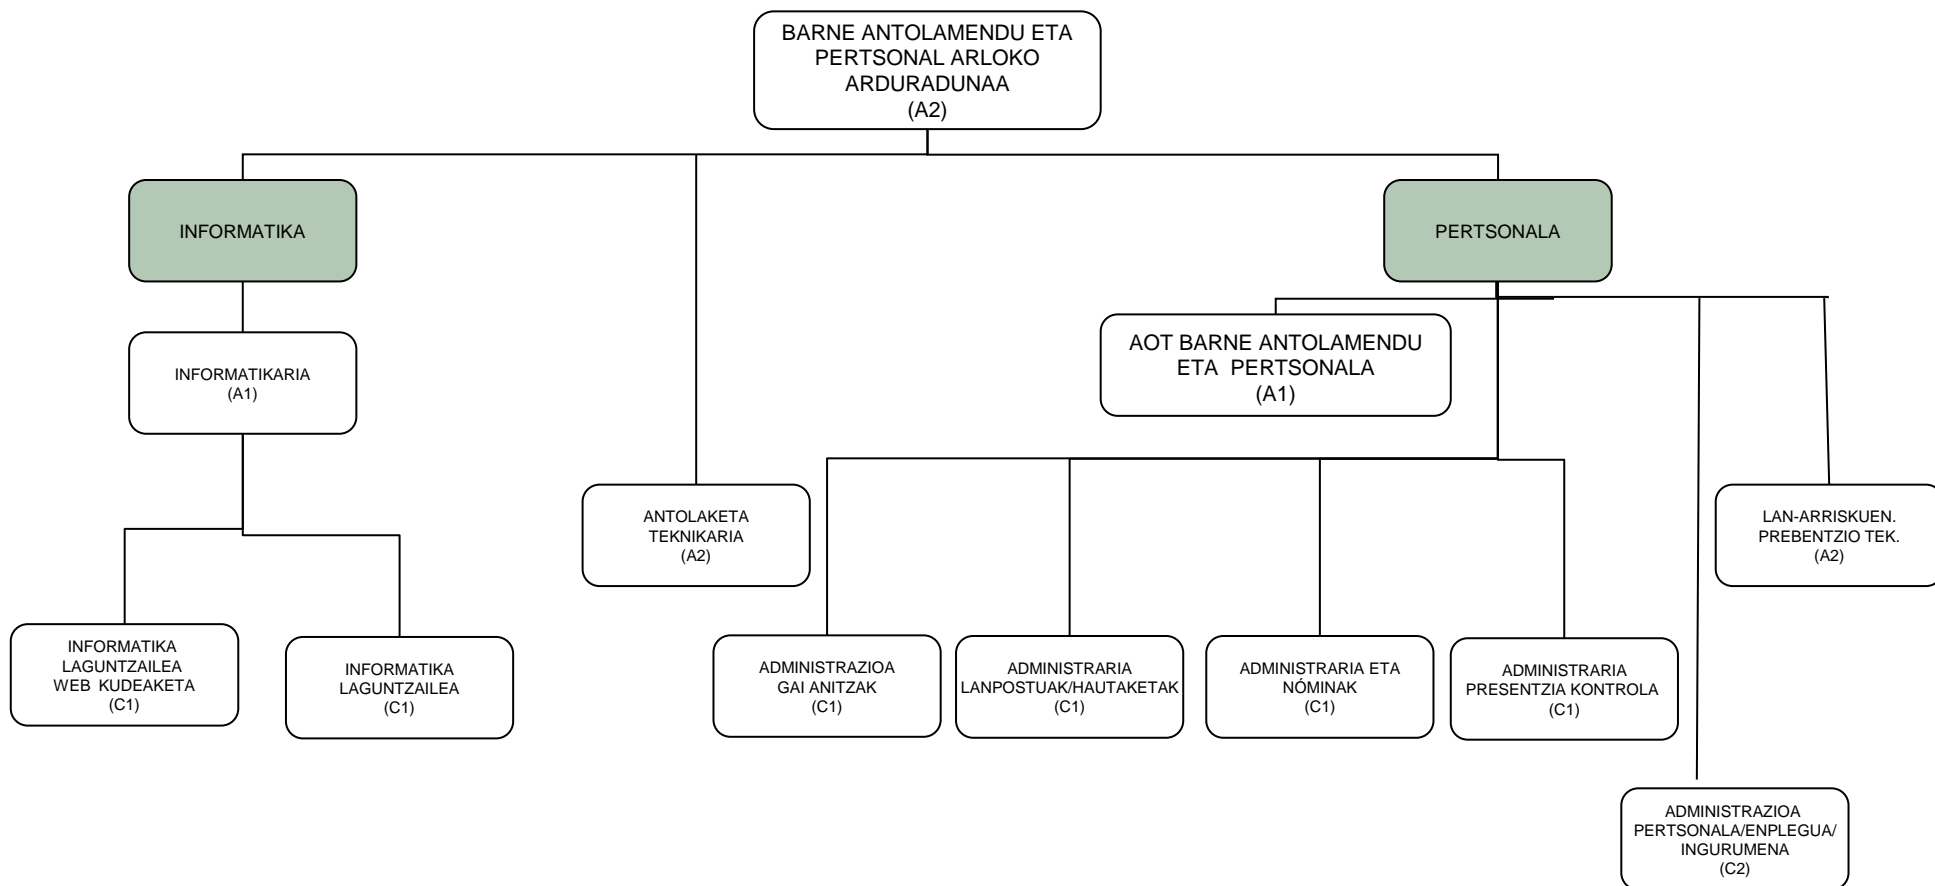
BARNE ANTOLAMENDU ETA PERTSONAL ARLOKO ARDURADUNAA
(A2)

INFORMATIKA

PERTSONALA

INFORMATIKARIA
(A1)

AOT BARNE ANTOLAMENDU ETA PERTSONALA
(A1)

ANTOLAKETA TEKNIKARIA
(A2)

LAN-ARRISKUEN. PREBENTZIO TEK.
(A2)

INFORMATIKA LAGUNTZAILEA WEB KUDEAKETA
(C1)

INFORMATIKA LAGUNTZAILEA
(C1)

ADMINISTRAZIOA GAI ANITZAK
(C1)

ADMINISTRARIA LANPOSTUAK/HAUTAKETAK
(C1)

ADMINISTRARIA ETA NÓMINAK
(C1)

ADMINISTRARIA PRESENTZIA KONTROLA
(C1)

ADMINISTRAZIOA PERTSONALA/ENPLEGUA/ INGURUMENA
(C2)